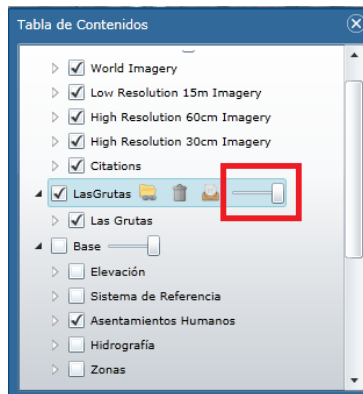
Tabla de Contenidos

World Imagery
Low Resolution 15m Imagery
High Resolution 60cm Imagery
High Resolution 30cm Imagery
Citations
LasGrutas
Las Grutas
Base
Elevación
Sistema de Referencia
Asentamientos Humanos
Hidrografía
Zonas